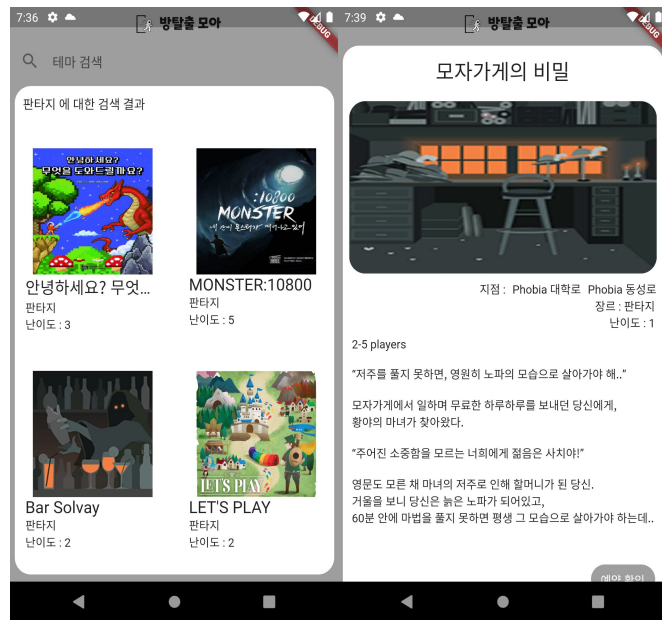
7:36

방탈출 모아

DEBUG

테마 검색

판타지 에 대한 검색 결과

안녕하세요? 무엇을 도와드릴까요?

안녕하세요? 무엇...
판타지
난이도 : 3

:10800 MONSTER

MONSTER:10800
판타지
난이도 : 5

Bar Solvay
판타지
난이도 : 2

LET'S PLAY

LET'S PLAY
판타지
난이도 : 2

7:39

방탈출 모아

DEBUG

모자가게의 비밀

지점 : Phobia 대학로 Phobia 동성로
장르 : 판타지
난이도 : 1

2-5 players

"저주를 풀지 못하면, 영원히 노파의 모습으로 살아가야 해.."

모자가게에서 일하며 무료한 하루하루를 보내던 당신에게,
황야의 마녀가 찾아왔다.

"주어진 소중함을 모르는 너희에게 젊음은 사치야!"

영문도 모른 채 마녀의 저주로 인해 할머니가 된 당신.
거울을 보니 당신은 늙은 노파가 되어있고,
60분 안에 마법을 풀지 못하면 평생 그 모습으로 살아가야 하는데..

예약 확인